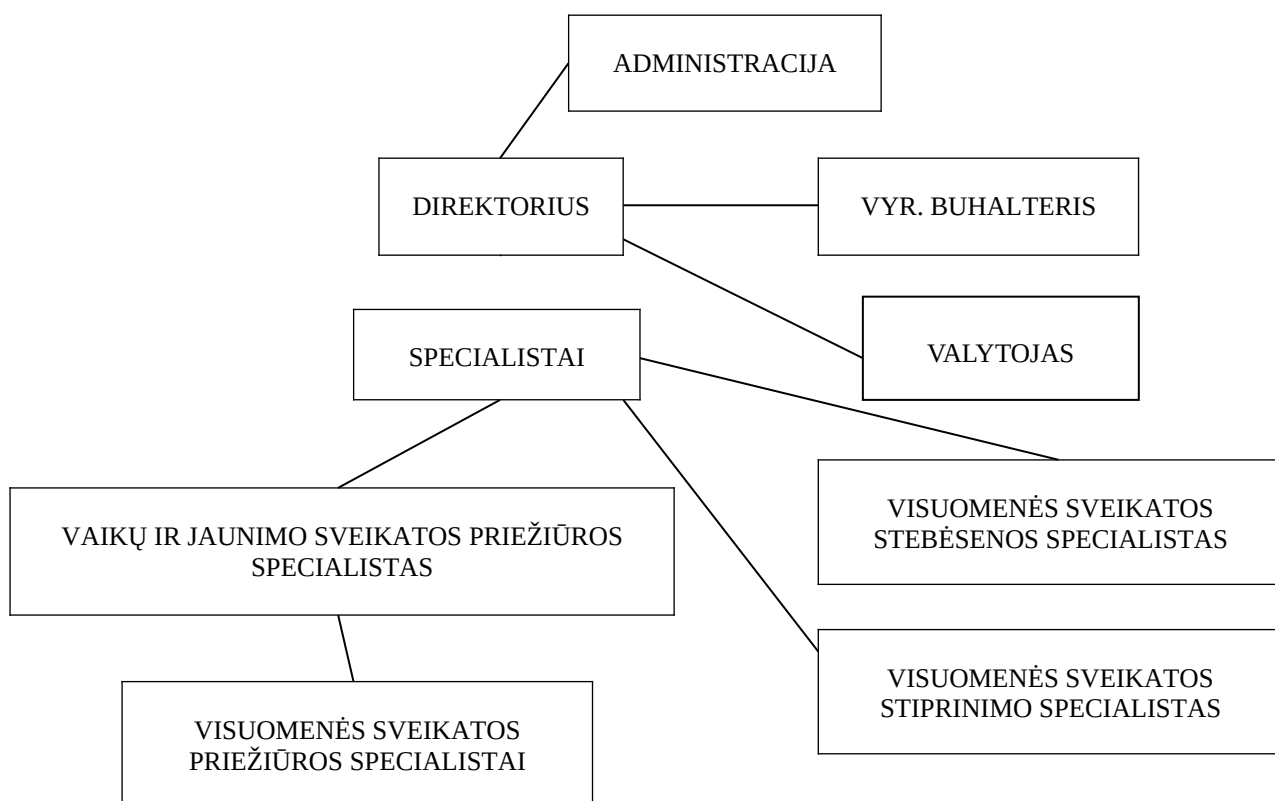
ADMINISTRACIJA

DIREKTORIUS

VYR. BUHALTERIS

VALYTOJAS

SPECIALISTAI

VISUOMENĖS SVEIKATOS STEBĖSENOS SPECIALISTAS

VAIKŲ IR JAUNIMO SVEIKATOS PRIEŽIŪROS SPECIALISTAS

VISUOMENĖS SVEIKATOS STIPRINIMO SPECIALISTAS

VISUOMENĖS SVEIKATOS PRIEŽIŪROS SPECIALISTAI